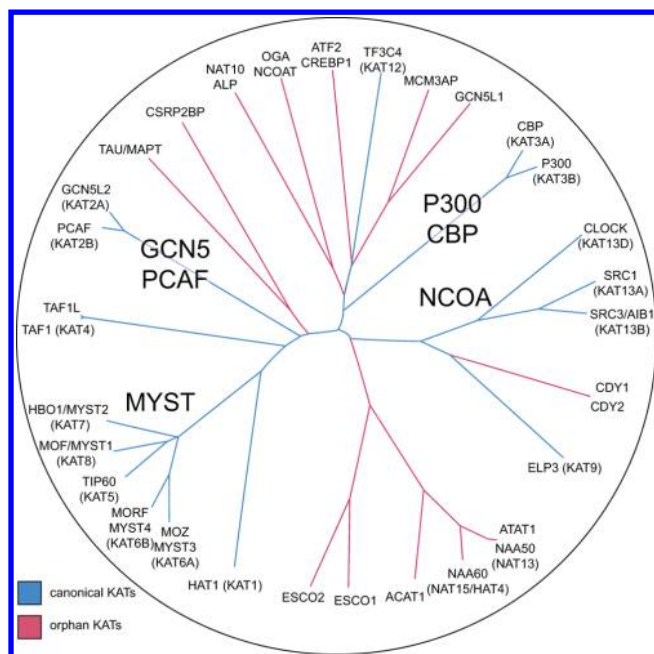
NAT10
ALP

OGA
NCOAT

ATF2
CREBP1

TF3C4
(KAT12)

MCM3AP

GCN5L1

CSRP2BP

TAU/MAPT

CBP
(KAT3A)

P300
(KAT3B)

P300
CBP

GCN5L2
(KAT2A)

PCAF
(KAT2B)

GCN5
PCAF

CLOCK
(KAT13D)

NCOA

SRC1
(KAT13A)

SRC3/AIB1
(KAT13B)

TAF1L

TAF1 (KAT4)

MYST

CDY1

CDY2

HBO1/MYST2
(KAT7)

MOF/MYST1
(KAT8)

TIP60
(KAT5)

ELP3 (KAT9)

MORF
MYST4
(KAT6B)

MOZ
MYST3
(KAT6A)

ATAT1

NAA50
(NAT13)

NAA60
(NAT15/HAT4)

HAT1 (KAT1)

ESCO2

ESCO1

ACAT1

canonical KATs

orphan KATs